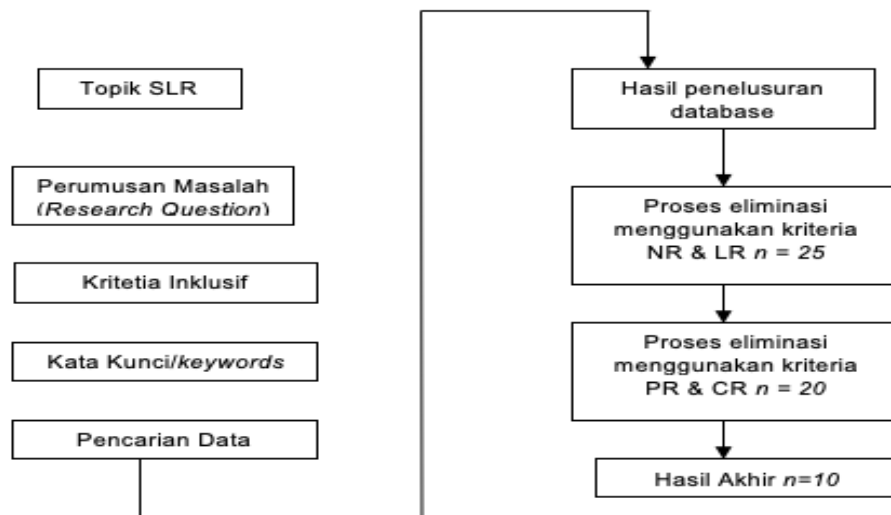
Topik SLR

Perumusan Masalah (*Research Question*)

Kritetia Inklusif

Kata Kunci/*keywords*

Pencarian Data

Hasil penelusuran database

Proses eliminasi menggunakan kriteria NR & LR $n = 25$

Proses eliminasi menggunakan kriteria PR & CR $n = 20$

Hasil Akhir $n=10$